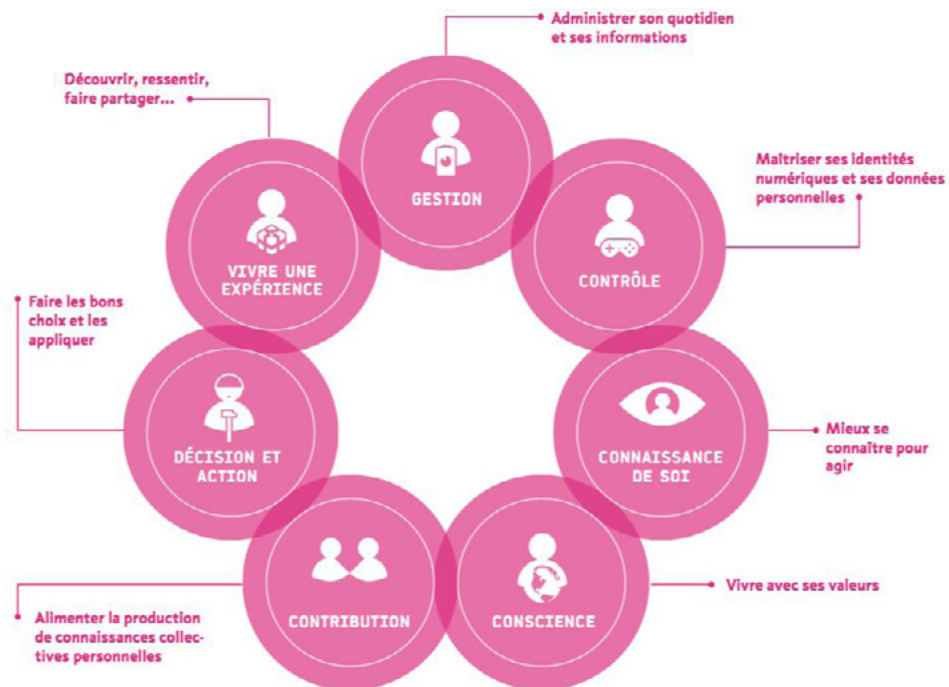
Administrer son quotidien et ses informations

Découvrir, ressentir, faire partager...

GESTION

Maîtriser ses identités numériques et ses données personnelles

VIVRE UNE EXPÉRIENCE

CONTRÔLE

Faire les bons choix et les appliquer

DÉCISION ET ACTION

CONNAISSANCE DE SOI

Mieux se connaître pour agir

Vivre avec ses valeurs

Alimenter la production de connaissances collectives personnelles

CONTRIBUTION

CONSCIENCE